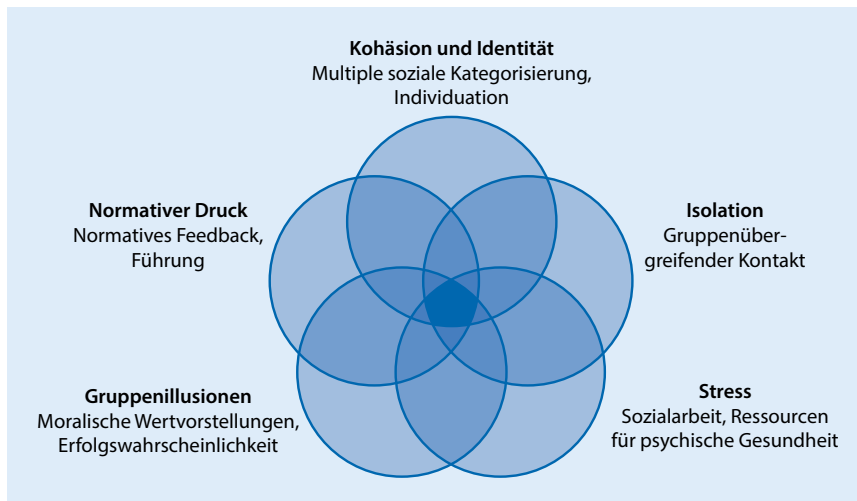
**Kohäsion und Identität**
Multiple soziale Kategorisierung, Individuation

**Normativer Druck**
Normatives Feedback, Führung

**Isolation**
Gruppenübergreifender Kontakt

**Gruppenillusionen**
Moralische Wertvorstellungen, Erfolgswahrscheinlichkeit

**Stress**
Sozialarbeit, Ressourcen für psychische Gesundheit